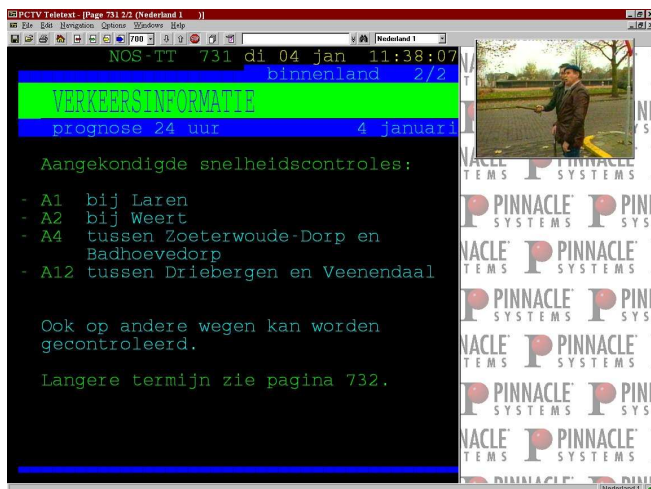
PCTV Teletext - [Page 731 2/2 (Nederland 1 )]
File Edit Navigation Options Windows Help
700
Nederland 1

NOS-TT 731 di 04 jan 11:38:07
binnenland 2/2
VERKEERSINFORMATIE
prognose 24 uur 4 januari

Aangekondigde snelheidscontroles:

- A1 bij Laren
- A2 bij Weert
- A4 tussen Zoeterwoude-Dorp en Badhoevedorp
- A12 tussen Driebergen en Veenendaal

Ook op andere wegen kan worden gecontroleerd.

Langere termijn zie pagina 732.

PINNACLE SYSTEMS
PINNACLE SYSTEMS
PINNACLE SYSTEMS
PINNACLE SYSTEMS
PINNACLE SYSTEMS
PINNACLE SYSTEMS
PINNACLE SYSTEMS

Nederland 1